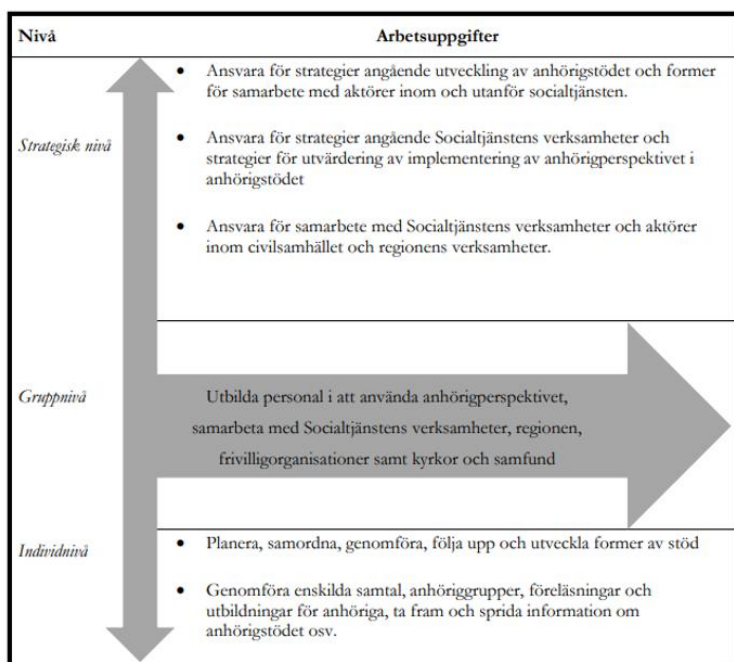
| Nivå | Arbetsuppgifter |
|---|---|
| Strategisk nivå | • Ansvara för strategier angående utveckling av anhörigstödet och former för samarbete med aktörer inom och utanför socialtjänsten.<br>• Ansvara för strategier angående Socialtjänstens verksamheter och strategier för utvärdering av implementering av anhörigperspektivet i anhörigstödet<br>• Ansvara för samarbete med Socialtjänstens verksamheter och aktörer inom civilsamhället och regionens verksamheter. |
| Gruppnivå | Utbilda personal i att använda anhörigperspektivet, samarbeta med Socialtjänstens verksamheter, regionen, frivilligorganisationer samt kyrkor och samfund |
| Individnivå | • Planera, samordna, genomföra, följa upp och utveckla former av stöd<br>• Genomföra enskilda samtal, anhöriggrupper, föreläsningar och utbildningar för anhöriga, ta fram och sprida information om anhörigstödet osv. |